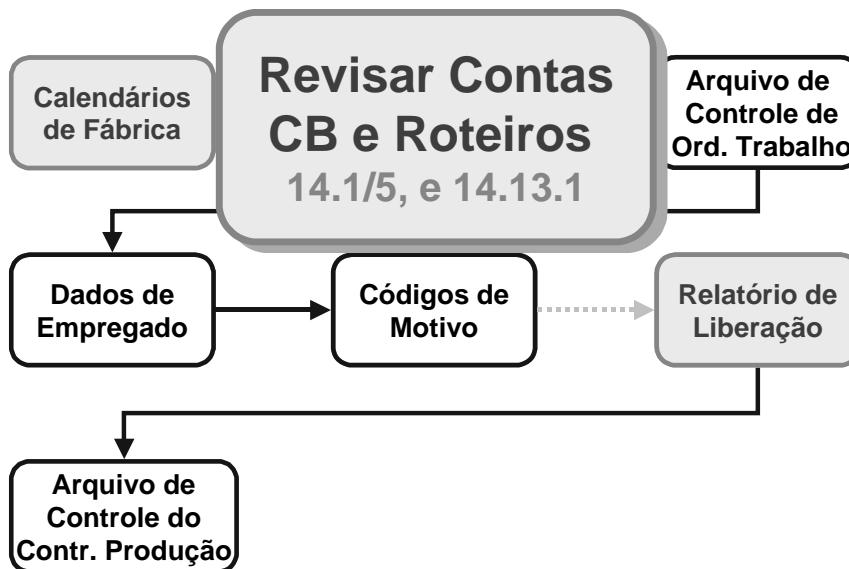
Calendários de Fábrica

Revisar Contas CB e Roteiros
14.1/5, e 14.13.1

Arquivo de Controle de Ord. Trabalho

Dados de Empregado

Códigos de Motivo

Relatório de Liberação

Arquivo de Controle do Contr. Produção